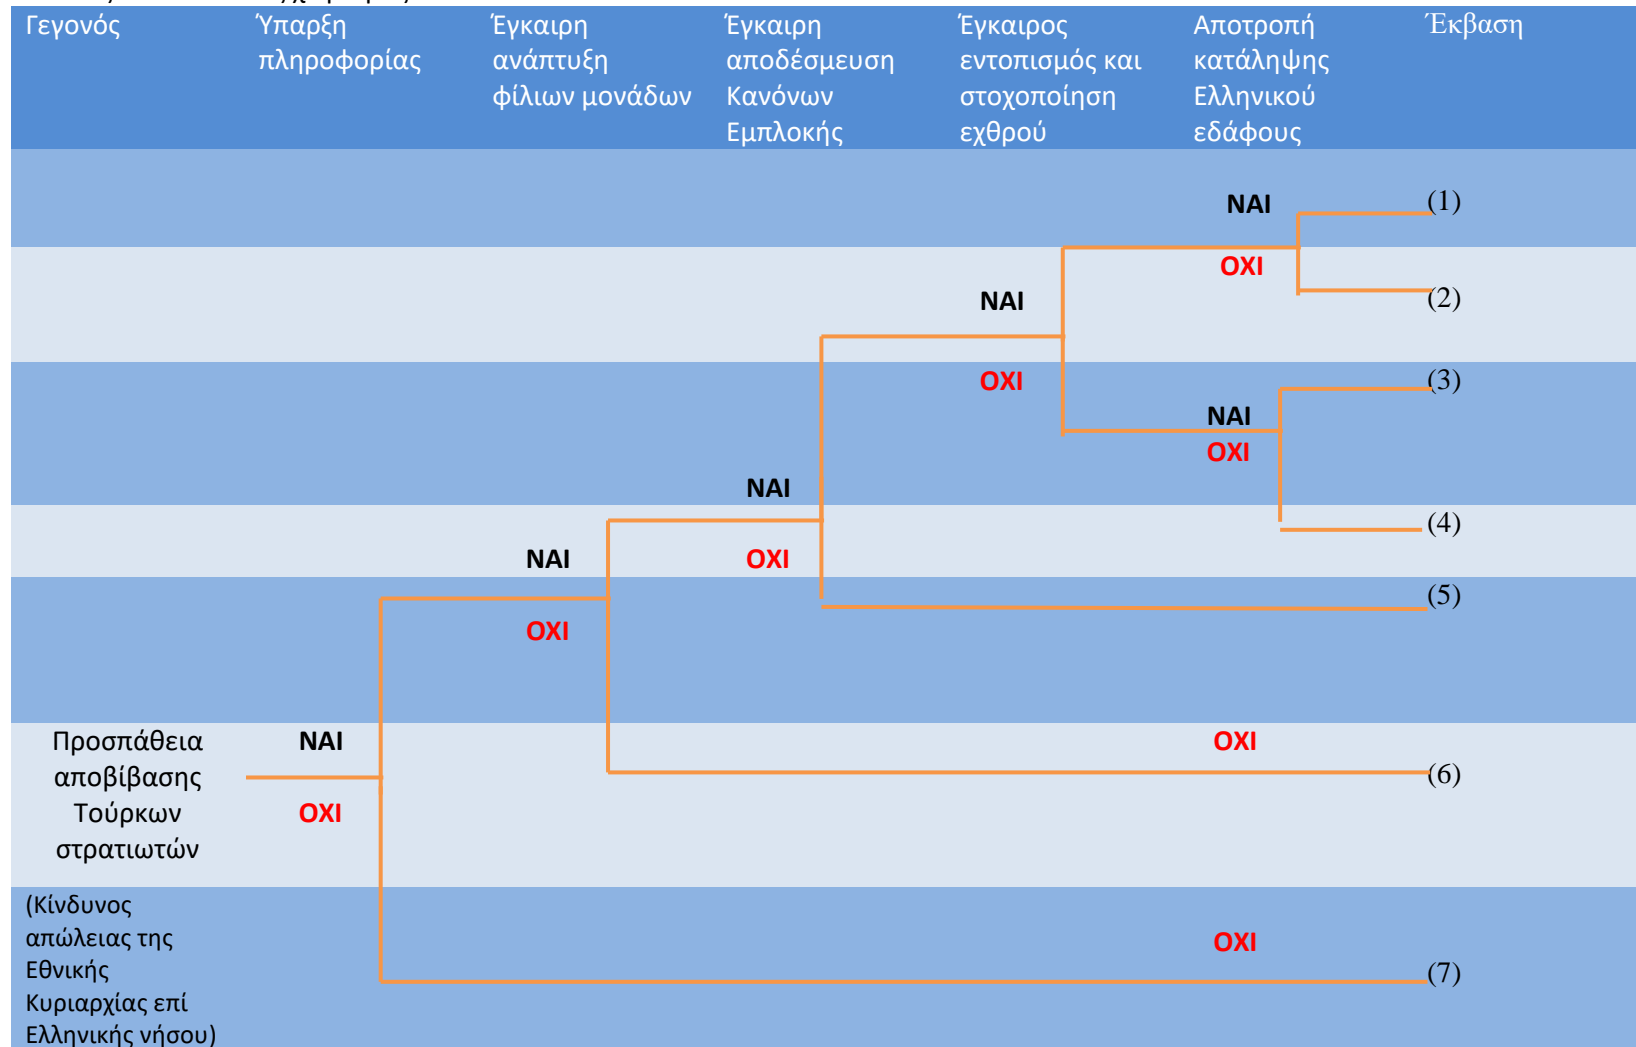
| Γεγονός | Ύπαρξη πληροφορίας | Έγκαιρη ανάπτυξη φίλιων μονάδων | Έγκαιρη αποδέσμευση Κανόνων Εμπλοκής | Έγκαιρος εντοπισμός και στοχοποίηση εχθρού | Αποτροπή κατάληψης Ελληνικού εδάφους | Έκβαση |
|---|---|---|---|---|---|---|

ΝΑΙ
(1)
ΟΧΙ
(2)
ΝΑΙ
ΟΧΙ
(3)
ΝΑΙ
ΟΧΙ
ΝΑΙ
(4)
ΝΑΙ
ΟΧΙ
(5)
ΟΧΙ
Προσπάθεια αποβίβασης Τούρκων στρατιωτών
ΝΑΙ
ΟΧΙ
ΟΧΙ
(6)
(Κίνδυνος απώλειας της Εθνικής Κυριαρχίας επί Ελληνικής νήσου)
ΟΧΙ
(7)